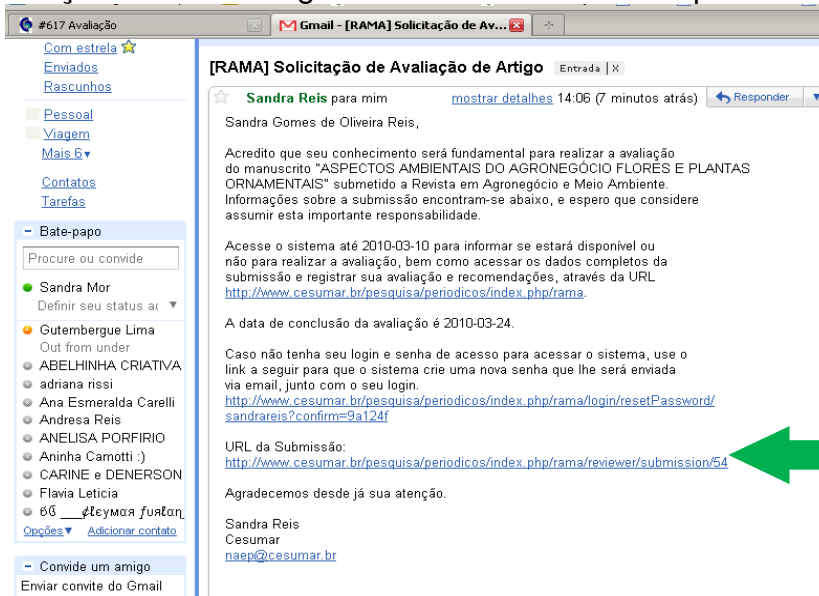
#617 Avaliação

Gmail - [RAMA] Solicitação de Av...

Com estrela
Enviados
Rascunhos

Pessoal
Viagem
Mais 6▾

Contatos
Tarefas

− Bate-papo

Procure ou convide

Sandra Mor
Definir seu status a

Gutembergue Lima
Out from under
ABELHINHA CRIATIVA
adriana rissi
Ana Esmeralda Carelli
Andresa Reis
ANELISA PORFIRIO
Aninha Camotti :)
CARINE e DENERSON
Flavia Leticia
ϬϬ ___¢ℓєумαѕ ƒυяℓαη

Opções▾ Adicionar contato

− Convide um amigo
Enviar convite do Gmail

[RAMA] Solicitação de Avaliação de Artigo Entrada | X

Sandra Reis para mim mostrar detalhes 14:06 (7 minutos atrás) Responder

Sandra Gomes de Oliveira Reis,

Acredito que seu conhecimento será fundamental para realizar a avaliação do manuscrito "ASPECTOS AMBIENTAIS DO AGRONEGÓCIO FLORES E PLANTAS ORNAMENTAIS" submetido a Revista em Agronegócio e Meio Ambiente. Informações sobre a submissão encontram-se abaixo, e espero que considere assumir esta importante responsabilidade.

Acesse o sistema até 2010-03-10 para informar se estará disponível ou não para realizar a avaliação, bem como acessar os dados completos da submissão e registrar sua avaliação e recomendações, através da URL http://www.cesumar.br/pesquisa/periodicos/index.php/rama.

A data de conclusão da avaliação é 2010-03-24.

Caso não tenha seu login e senha de acesso para acessar o sistema, use o link a seguir para que o sistema crie uma nova senha que lhe será enviada via email, junto com o seu login.
http://www.cesumar.br/pesquisa/periodicos/index.php/rama/login/resetPassword/sandrareis?confirm=9a124f

URL da Submissão:
http://www.cesumar.br/pesquisa/periodicos/index.php/rama/reviewer/submission/54

Agradecemos desde já sua atenção.

Sandra Reis
Cesumar
naep@cesumar.br